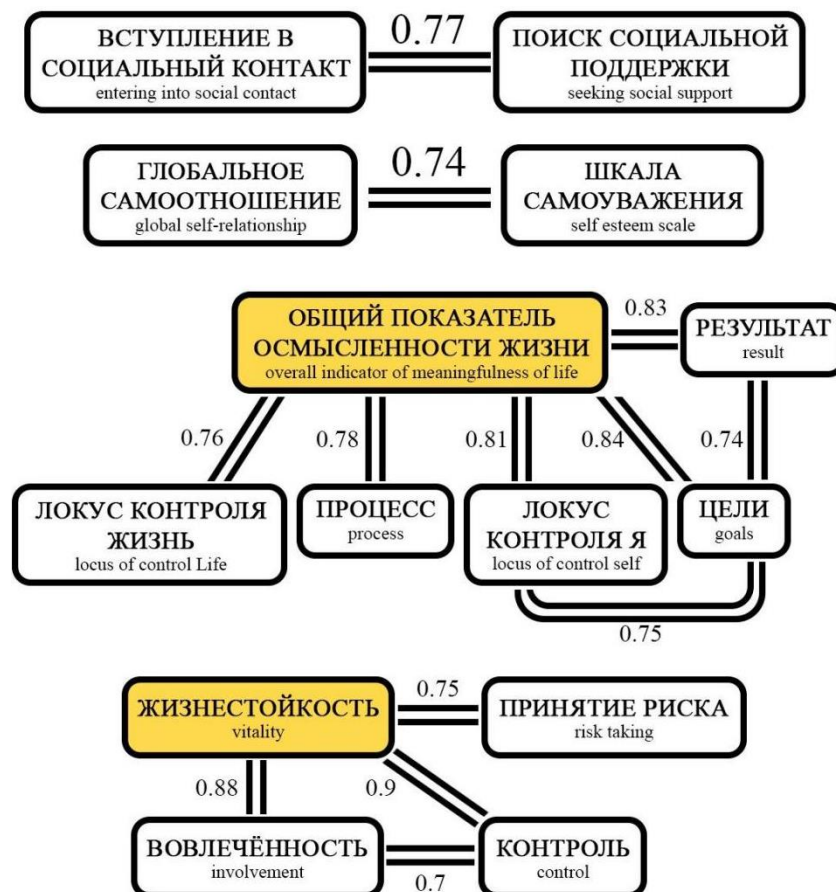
ВСТУПЛЕНИЕ В СОЦИАЛЬНЫЙ КОНТАКТ
entering into social contact

0.77

ПОИСК СОЦИАЛЬНОЙ ПОДДЕРЖКИ
seeking social support

ГЛОБАЛЬНОЕ САМООТНОШЕНИЕ
global self-relationship

0.74

ШКАЛА САМОУВАЖЕНИЯ
self esteem scale

ОБЩИЙ ПОКАЗАТЕЛЬ ОСМЫСЛЕННОСТИ ЖИЗНИ
overall indicator of meaningfulness of life

0.83

РЕЗУЛЬТАТ
result

0.76

0.78

0.81

0.84

0.74

ЛОКУС КОНТРОЛЯ ЖИЗНЬ
locus of control Life

ПРОЦЕСС
process

ЛОКУС КОНТРОЛЯ Я
locus of control self

ЦЕЛИ
goals

0.75

ЖИЗНЕСТОЙКОСТЬ
vitality

0.75

ПРИНЯТИЕ РИСКА
risk taking

0.88

0.9

ВОВЛЕЧЁННОСТЬ
involvement

0.7

КОНТРОЛЬ
control